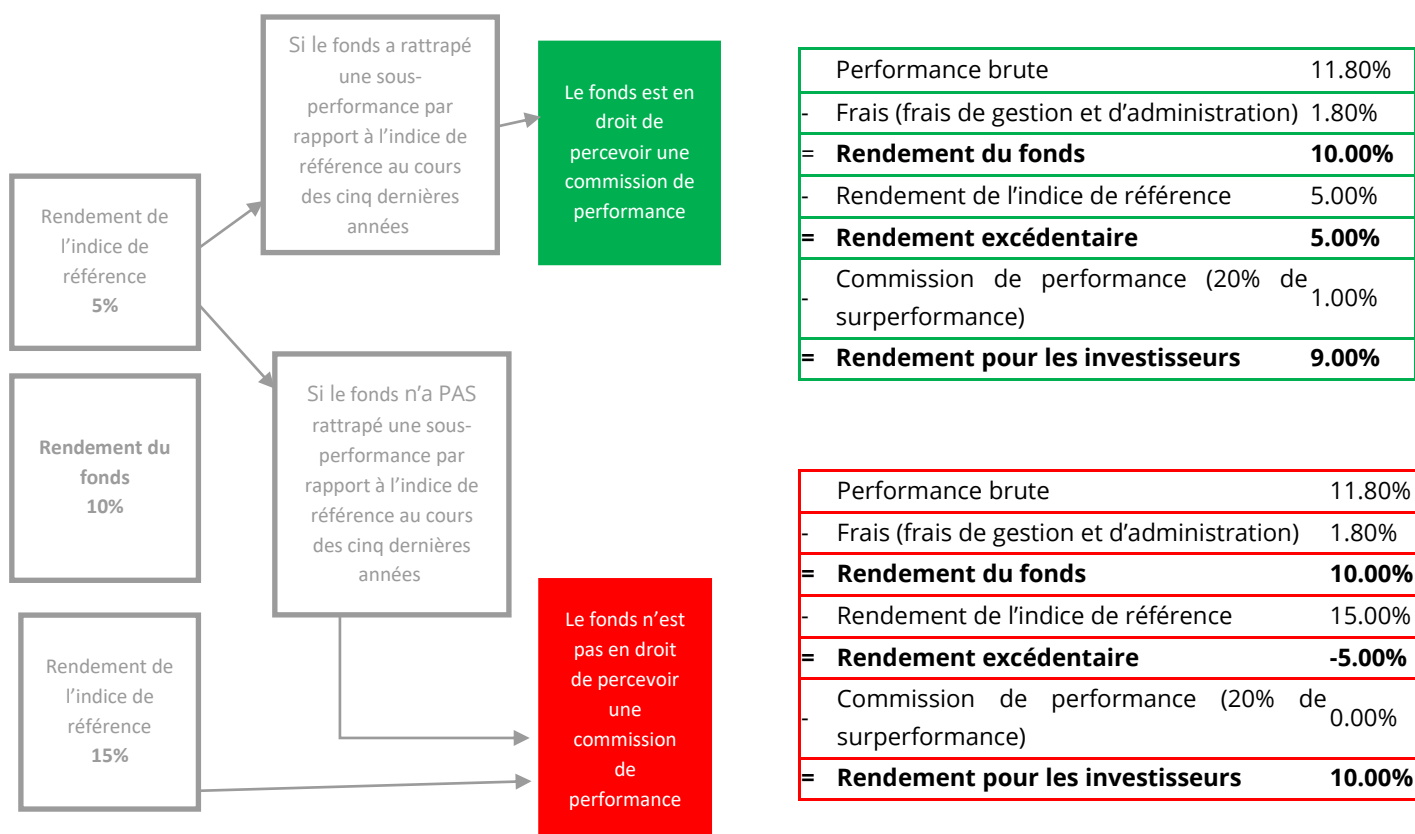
Rendement de l'indice de référence
**5%**

Si le fonds a rattrapé une sous-performance par rapport à l'indice de référence au cours des cinq dernières années

Le fonds est en droit de percevoir une commission de performance

Si le fonds n'a PAS rattrapé une sous-performance par rapport à l'indice de référence au cours des cinq dernières années

**Rendement du fonds**
**10%**

Rendement de l'indice de référence
**15%**

Le fonds n'est pas en droit de percevoir une commission de performance

| | | |
|---|---|---|
| | Performance brute | 11.80% |
| - | Frais (frais de gestion et d'administration) | 1.80% |
| = | **Rendement du fonds** | **10.00%** |
| - | Rendement de l'indice de référence | 5.00% |
| = | **Rendement excédentaire** | **5.00%** |
| - | Commission de performance (20% de surperformance) | 1.00% |
| = | **Rendement pour les investisseurs** | **9.00%** |

| | | |
|---|---|---|
| | Performance brute | 11.80% |
| - | Frais (frais de gestion et d'administration) | 1.80% |
| = | **Rendement du fonds** | **10.00%** |
| - | Rendement de l'indice de référence | 15.00% |
| = | **Rendement excédentaire** | **-5.00%** |
| - | Commission de performance (20% de surperformance) | 0.00% |
| = | **Rendement pour les investisseurs** | **10.00%** |